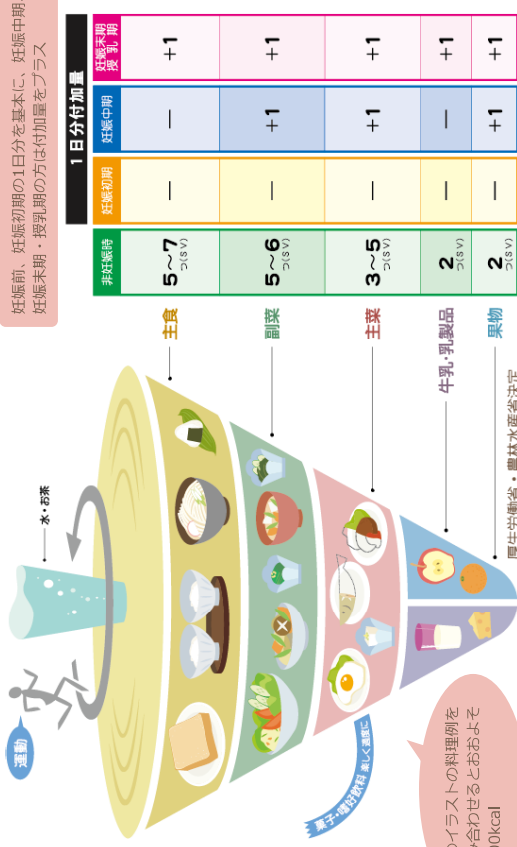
妊娠前、妊娠初期の1日分を基本に、妊娠中期、妊娠末期・授乳期の方は付加量をプラス

1日分付加量

| | 非妊娠時 | 妊娠初期 | 妊娠中期 | 妊娠末期 授乳期 |
|---|---|---|---|---|
| 主食 | 5〜7 つ(SV) | ー | ー | +1 |
| 副菜 | 5〜6 つ(SV) | ー | +1 | +1 |
| 主菜 | 3〜5 つ(SV) | ー | +1 | +1 |
| 牛乳・乳製品 | 2 つ(SV) | ー | ー | +1 |
| 果物 | 2 つ(SV) | ー | +1 | +1 |

水・お茶

運動

菓子・嗜好飲料 楽しく適度に

厚生労働省・農林水産省決定

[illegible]のイラストの料理例を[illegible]み合わせるとおおよそ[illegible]00kcal